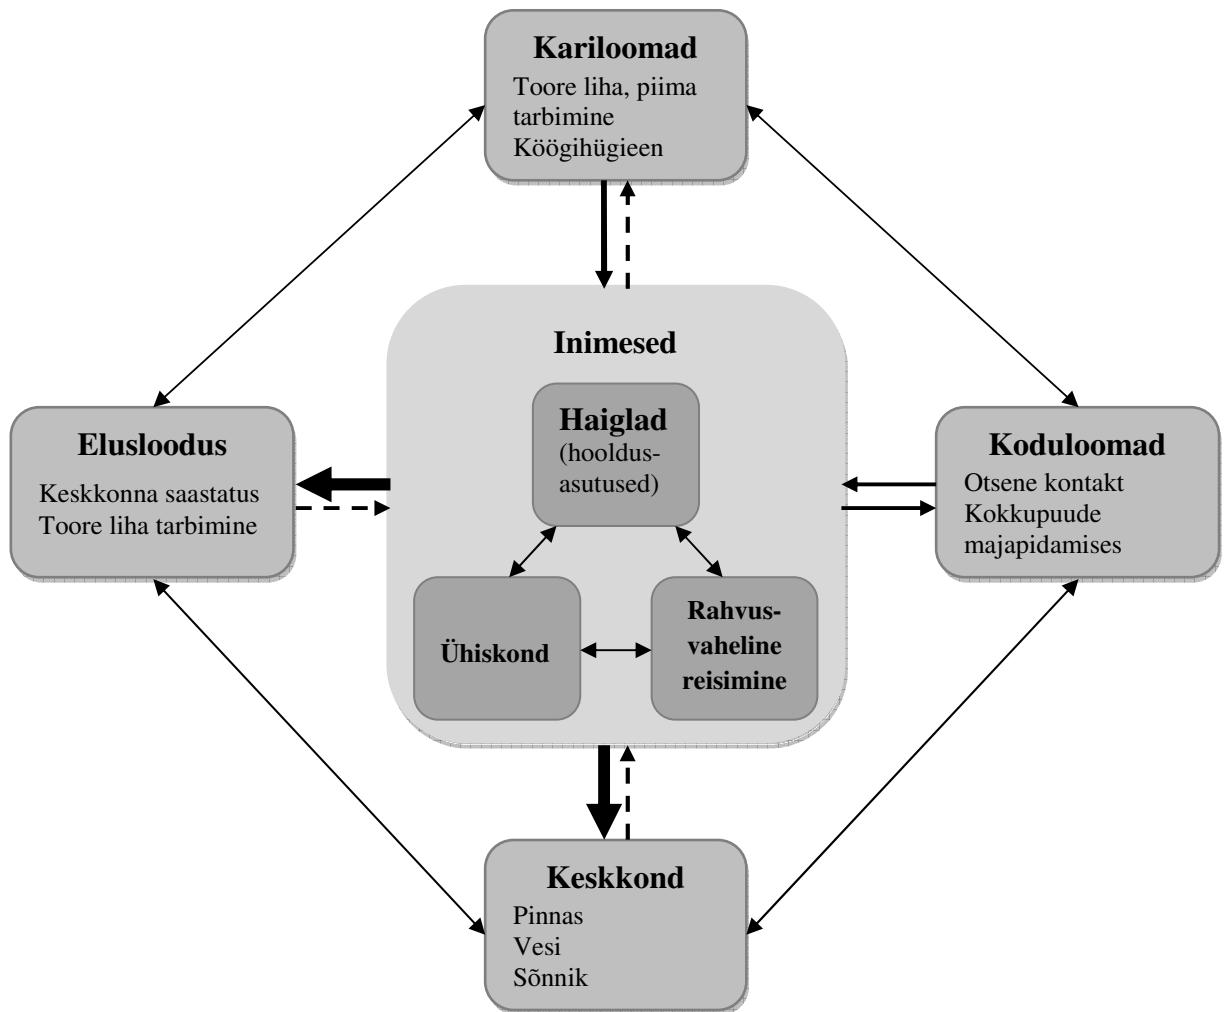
Kariloomad
Toore liha, piima tarbimine
Köögihügieen

Inimesed

Haiglad
(hooldusasutused)

Elusloodus
Keskkonna saastatus
Toore liha tarbimine

Koduloomad
Otsene kontakt
Kokkupuude majapidamises

Ühiskond

Rahvusvaheline reisimine

Keskkond
Pinnas
Vesi
Sõnnik